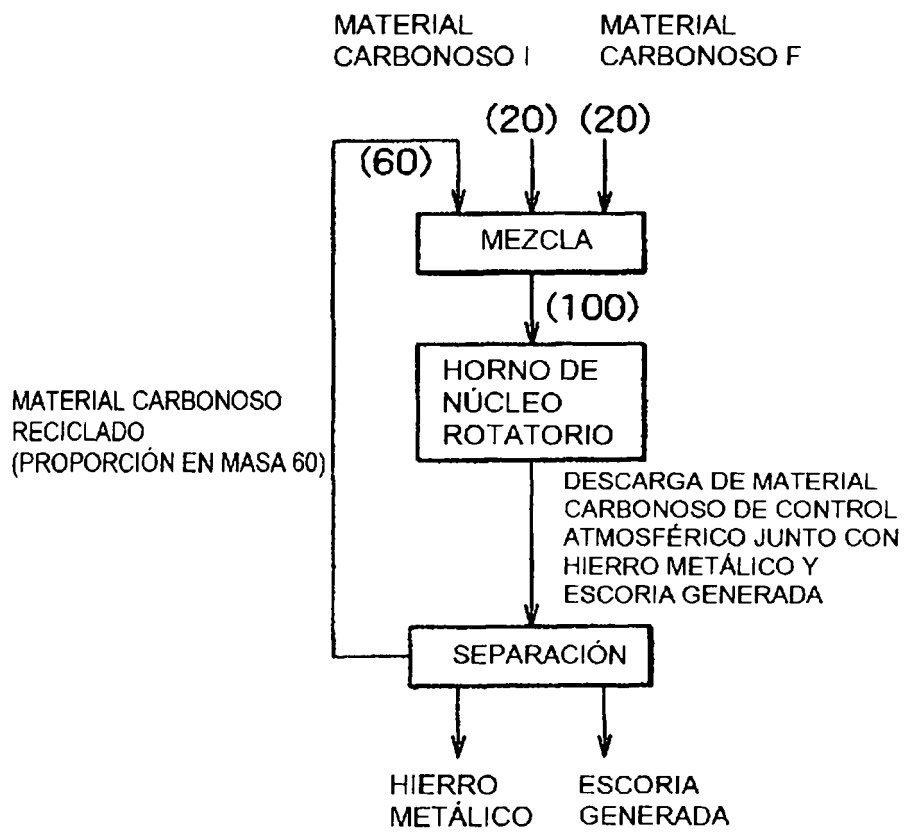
MATERIAL CARBONOSO I

MATERIAL CARBONOSO F

(20) (20)

(60)

MEZCLA

(100)

HORNO DE NÚCLEO ROTATORIO

MATERIAL CARBONOSO RECICLADO (PROPORCIÓN EN MASA 60)

DESCARGA DE MATERIAL CARBONOSO DE CONTROL ATMOSFÉRICO JUNTO CON HIERRO METÁLICO Y ESCORIA GENERADA

SEPARACIÓN

HIERRO METÁLICO

ESCORIA GENERADA